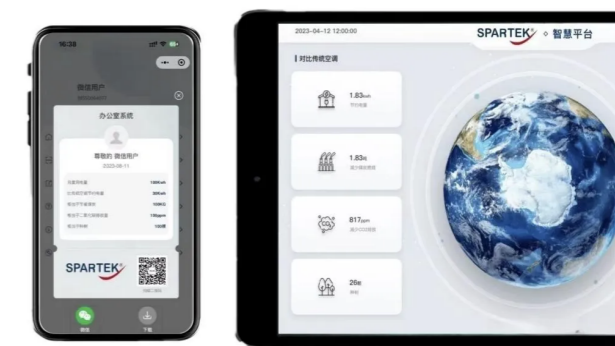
16:38

微信用户

办公室系统

尊敬的 微信用户

2023-06-11

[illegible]

SPARTEK

微信

下载

2023-04-12 12:00:00

SPARTEK ◇ 智慧平台

对比传统空调

1.83kwh

节约电量

1.83t

减少碳排放量

817ppm

减少CO2排放

26棵

种树